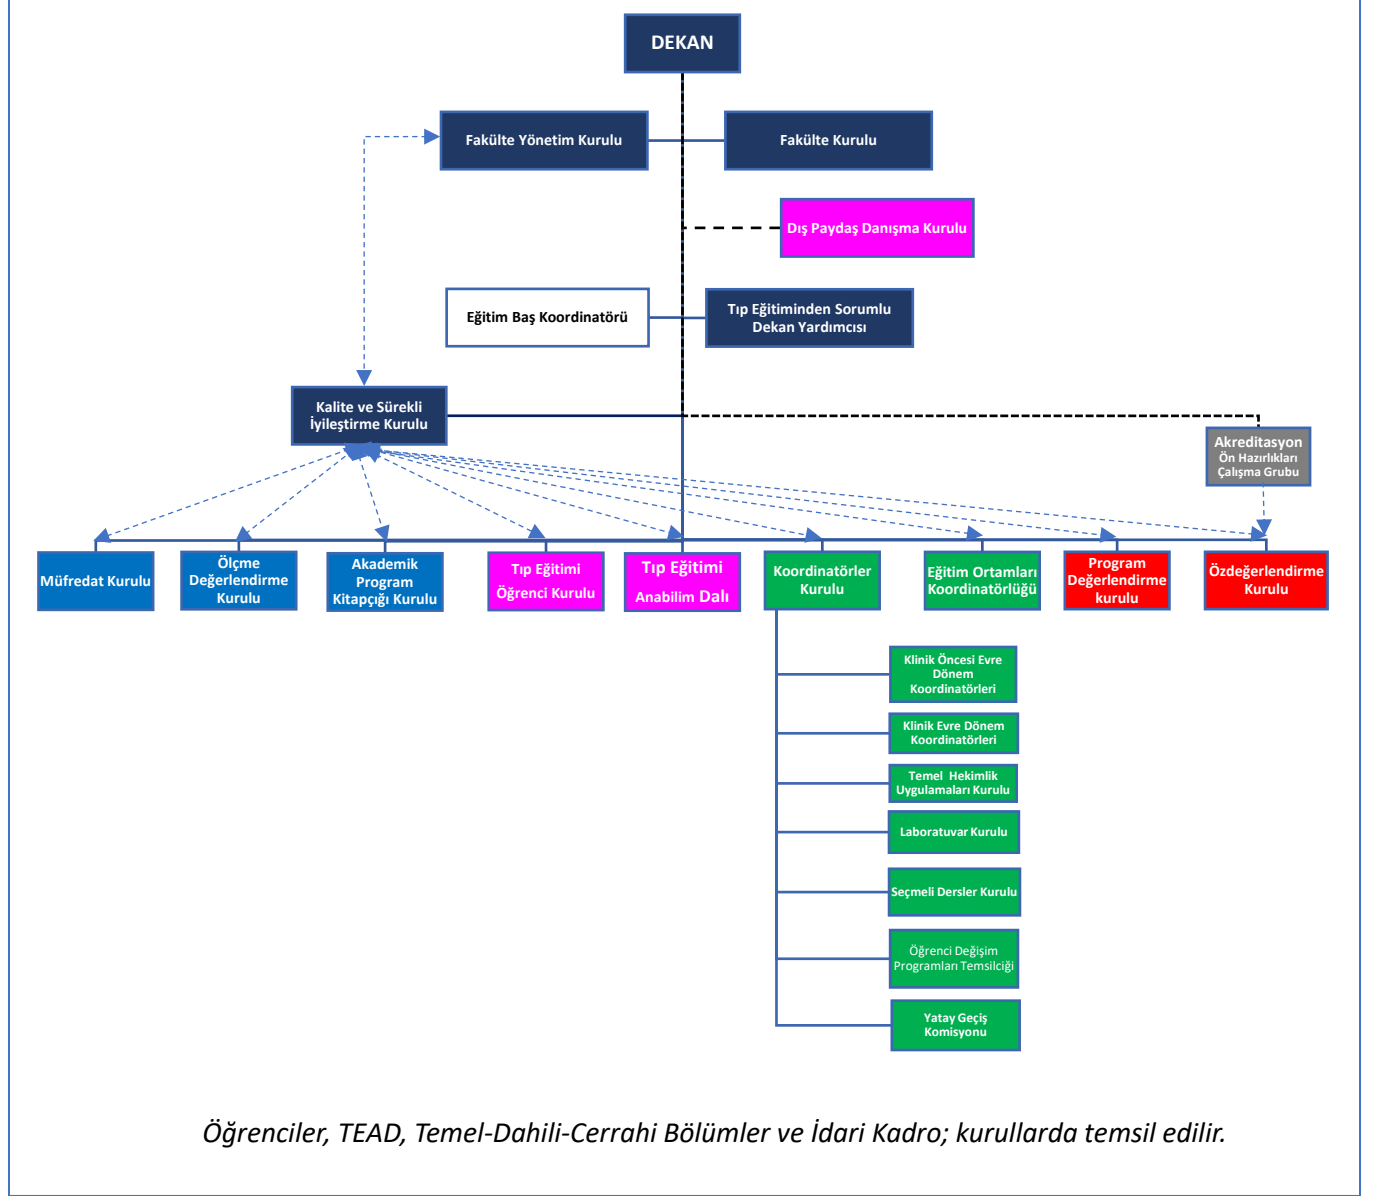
DEKAN

Fakülte Yönetim Kurulu

Fakülte Kurulu

Dış Paydaş Danışma Kurulu

Eğitim Baş Koordinatörü

Tıp Eğitiminden Sorumlu Dekan Yardımcısı

Kalite ve Sürekli İyileştirme Kurulu

Akreditasyon Ön Hazırlıkları Çalışma Grubu

Müfredat Kurulu

Ölçme Değerlendirme Kurulu

Akademik Program Kitapçığı Kurulu

Tıp Eğitimi Öğrenci Kurulu

Tıp Eğitimi Anabilim Dalı

Koordinatörler Kurulu

Eğitim Ortamları Koordinatörlüğü

Program Değerlendirme kurulu

Özdeğerlendirme Kurulu

Klinik Öncesi Evre Dönem Koordinatörleri

Klinik Evre Dönem Koordinatörleri

Temel Hekimlik Uygulamaları Kurulu

Laboratuvar Kurulu

Seçmeli Dersler Kurulu

Öğrenci Değişim Programları Temsilciği

Yatay Geçiş Komisyonu

Öğrenciler, TEAD, Temel-Dahili-Cerrahi Bölümler ve İdari Kadro; kurullarda temsil edilir.